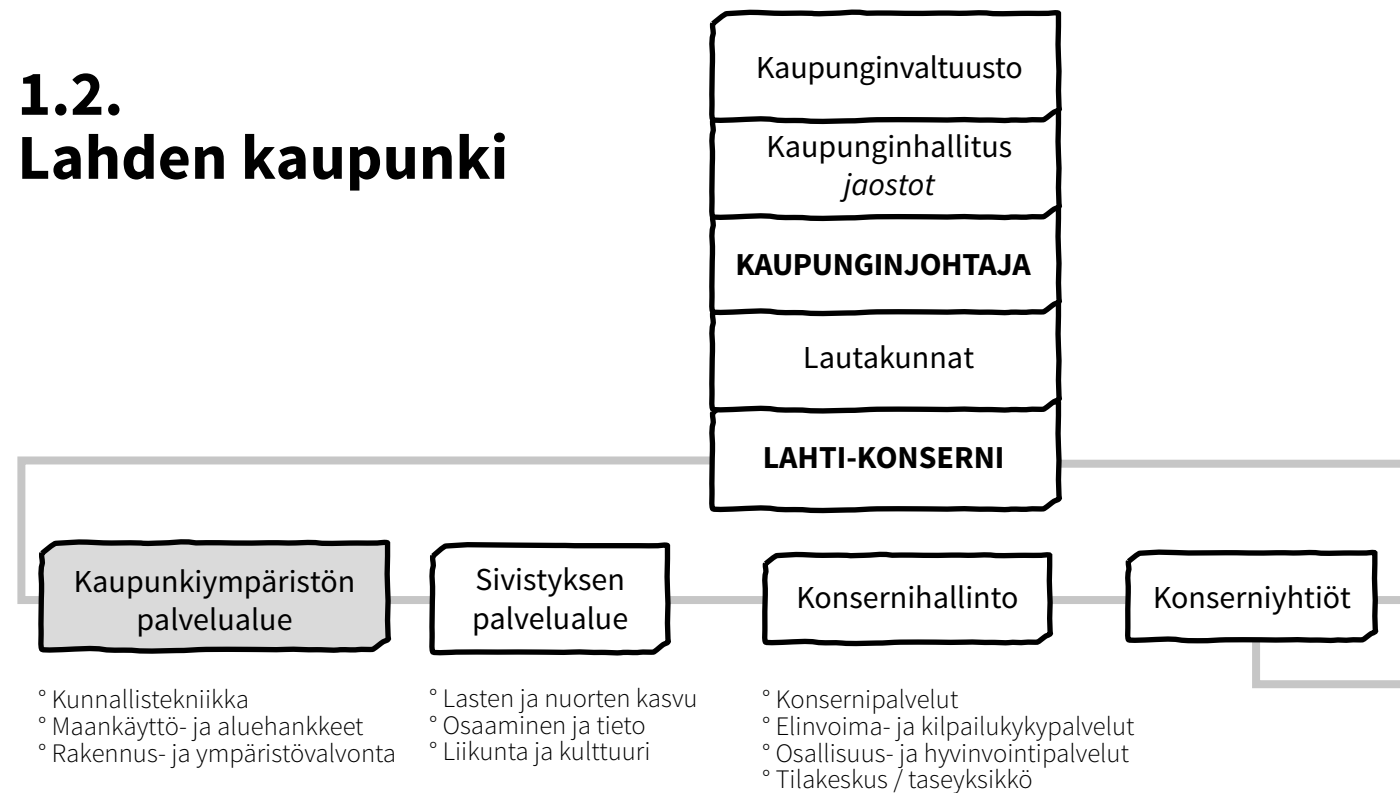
1.2.
Lahden kaupunki

Kaupunginvaltuusto

Kaupunginhallitus
*jaostot*

**KAUPUNGINJOHTAJA**

Lautakunnat

**LAHTI-KONSERNI**

Kaupunkiympäristön palvelualue

Sivistyksen palvelualue

Konsernihallinto

Konserniyhtiöt

° Kunnallistekniikka
° Maankäyttö- ja aluehankkeet
° Rakennus- ja ympäristövalvonta

° Lasten ja nuorten kasvu
° Osaaminen ja tieto
° Liikunta ja kulttuuri

° Konsernipalvelut
° Elinvoima- ja kilpailukykypalvelut
° Osallisuus- ja hyvinvointipalvelut
° Tilakeskus / taseyksikkö